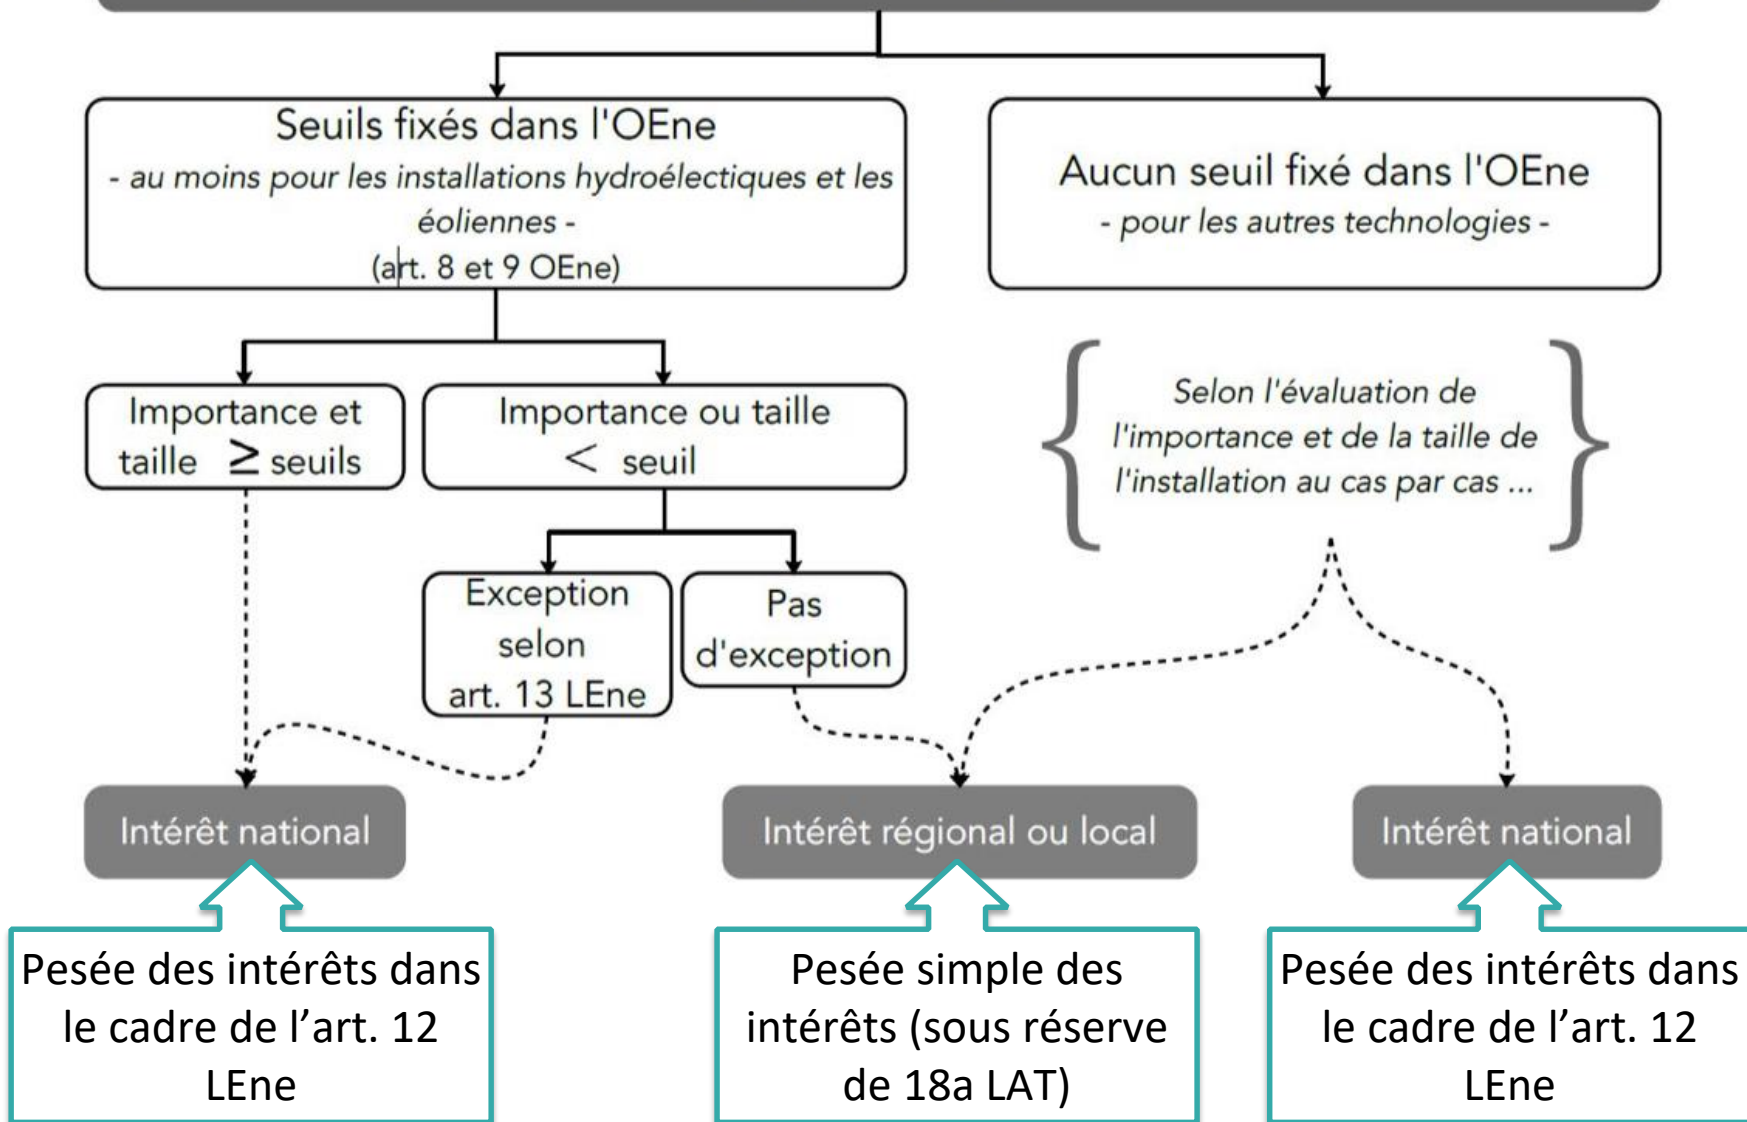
Seuils fixés dans l'OEne
- au moins pour les installations hydroélectiques et les éoliennes -
(art. 8 et 9 OEne)

Aucun seuil fixé dans l'OEne
- pour les autres technologies -

Importance et taille $\geq$ seuils

Importance ou taille $<$ seuil

Selon l'évaluation de l'importance et de la taille de l'installation au cas par cas ...

Exception selon art. 13 LEne

Pas d'exception

Intérêt national

Intérêt régional ou local

Intérêt national

Pesée des intérêts dans le cadre de l'art. 12 LEne

Pesée simple des intérêts (sous réserve de 18a LAT)

Pesée des intérêts dans le cadre de l'art. 12 LEne